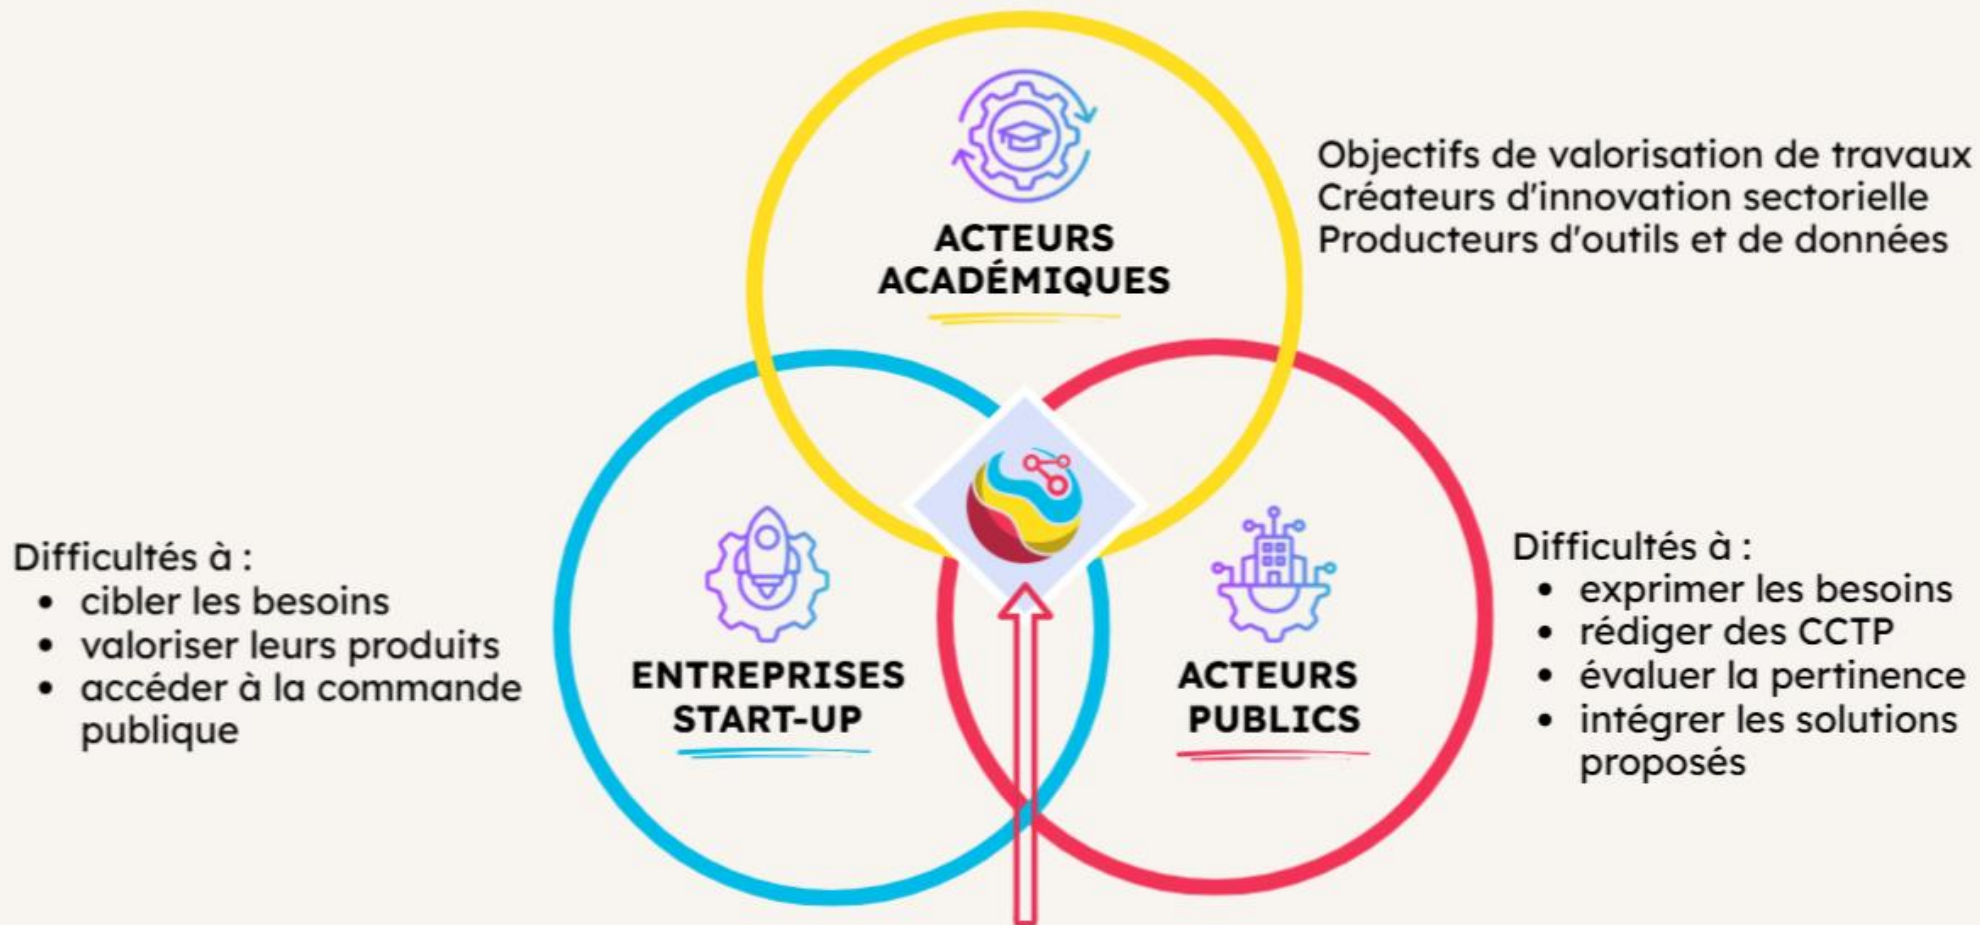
ACTEURS ACADÉMIQUES

Objectifs de valorisation de travaux
Créateurs d'innovation sectorielle
Producteurs d'outils et de données

Difficultés à :
- cibler les besoins
- valoriser leurs produits
- accéder à la commande publique

ENTREPRISES START-UP

ACTEURS PUBLICS

Difficultés à :
- exprimer les besoins
- rédiger des CCTP
- évaluer la pertinence
- intégrer les solutions proposés